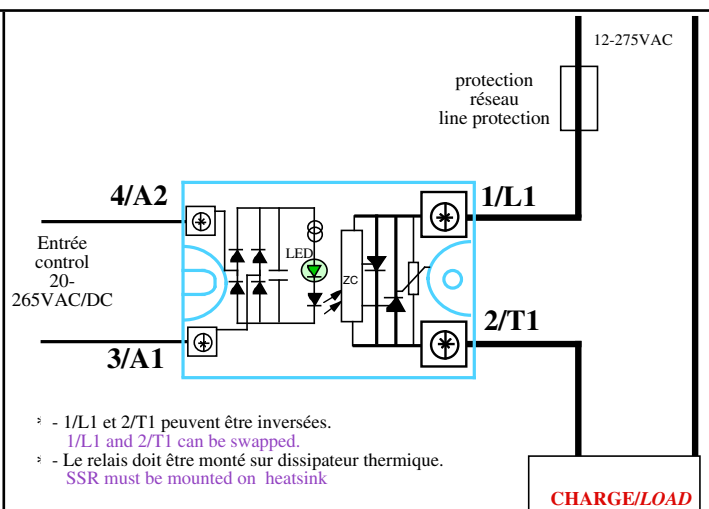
12-275VAC

protection
réseau
line protection

4/A2

1/L1

Entrée
control
20-
265VAC/DC

LED

ZC

2/T1

3/A1

- 1/L1 et 2/T1 peuvent être inversées.
1/L1 and 2/T1 can be swapped.

- Le relais doit être monté sur dissipateur thermique.
SSR must be mounted on heatsink

CHARGE/LOAD